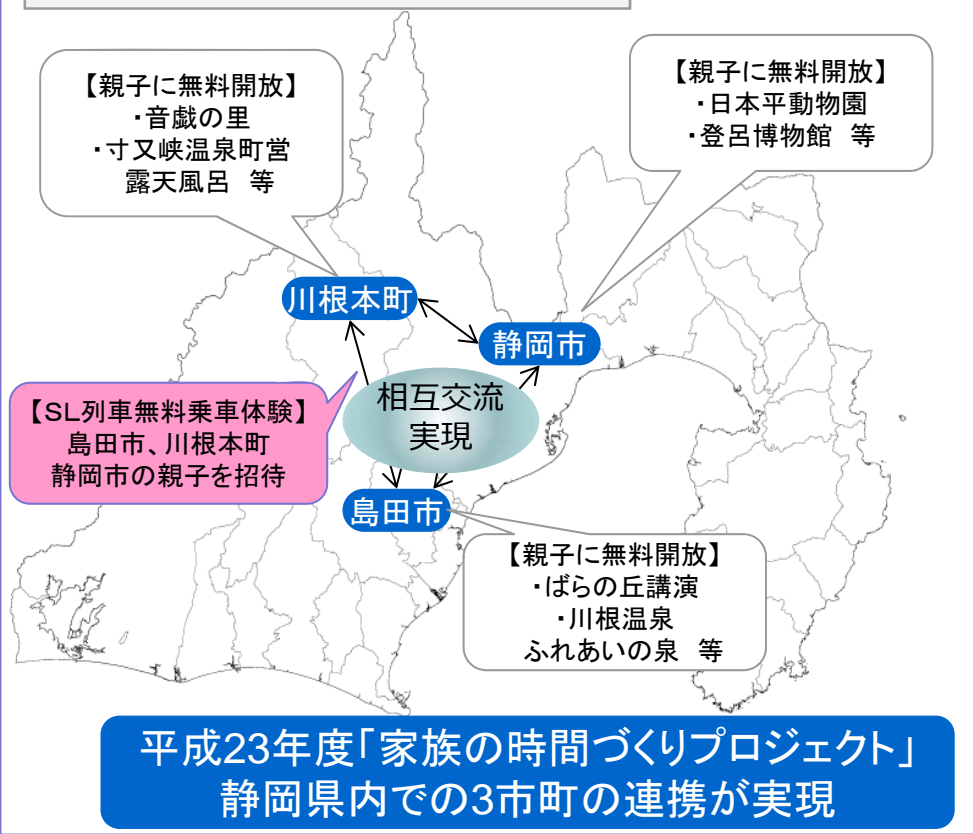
【親子に無料開放】
・音戯の里
・寸又峡温泉町営露天風呂　等

【親子に無料開放】
・日本平動物園
・登呂博物館　等

川根本町

静岡市

相互交流実現

【SL列車無料乗車体験】
島田市、川根本町
静岡市の親子を招待

島田市

【親子に無料開放】
・ばらの丘講演
・川根温泉ふれあいの泉　等

平成23年度「家族の時間づくりプロジェクト」
静岡県内での3市町の連携が実現